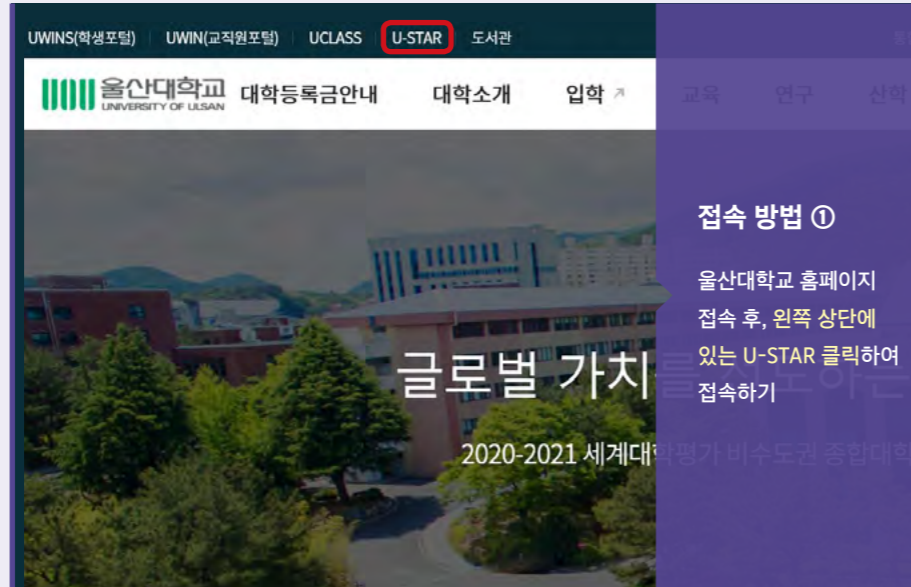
UWINS(학생포털) | UWIN(교직원포털) | UCLASS | U-STAR | 도서관

울산대학교 UNIVERSITY OF ULSAN 대학등록금안내 대학소개 입학 ↗ 교육 연구 산학

글로벌 가치 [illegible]

2020-2021 세계대학평가 비수도권 종합대학 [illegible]

접속 방법 ①

울산대학교 홈페이지 접속 후, 왼쪽 상단에 있는 U-STAR 클릭하여 접속하기